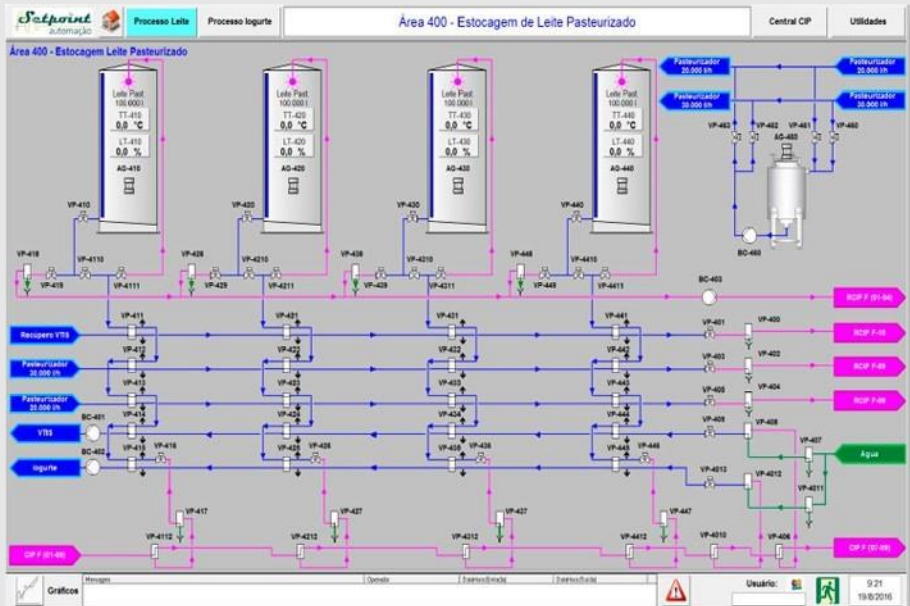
Setpoint automação
Processo Leite
Processo Iogurte
Área 400 - Estocagem de Leite Pasteurizado
Central CIP
Utilidades

Área 400 - Estocagem Leite Pasteurizado

Leite Past. 100.000 l
TT-410
0,0 °C
LT-410
0,0 %
AG-410

Leite Past. 100.000 l
TT-420
0,0 °C
LT-420
0,0 %
AG-420

Leite Past. 100.000 l
TT-430
0,0 °C
LT-430
0,0 %
AG-430

Leite Past. 100.000 l
TT-440
0,0 °C
LT-440
0,0 %
AG-440

Pasteurizador 20.000 l/h
Pasteurizador 30.000 l/h
Pasteurizador 20.000 l/h
Pasteurizador 30.000 l/h
VP-463
VP-462
VP-461
VP-460
AG-460
BC-460

VP-410
VP-420
VP-430
VP-440
VP-418
VP-4110
VP-419
VP-4111
VP-428
VP-4210
VP-429
VP-4211
VP-438
VP-4310
VP-439
VP-4311
VP-448
VP-4410
VP-449
VP-4411
BC-403
RCIP F (01-04)

Recipero VTIS
Pasteurizador 30.000 l/h
Pasteurizador 20.000 l/h
VTIS
BC-401
Iogurte
BC-402

VP-411
VP-412
VP-413
VP-414
VP-415
VP-416
VP-421
VP-422
VP-423
VP-424
VP-425
VP-426
VP-431
VP-432
VP-433
VP-434
VP-435
VP-436
VP-441
VP-442
VP-443
VP-444
VP-445
VP-446

VP-401
VP-400
RCIP F-10
VP-403
VP-402
RCIP F-09
VP-405
VP-404
RCIP F-08
VP-409
VP-408
VP-407
Água
VP-4013
VP-4012
VP-4011

VP-417
VP-4112
VP-427
VP-4212
VP-437
VP-4312
VP-447
VP-4412
VP-4010
VP-406
CIP F (01-08)
CIP F (07-09)

Graficos
Mensagem
Operador
Data/Hora Entrada
Data/Hora Saída
Usuário:
9:21
19/8/2016